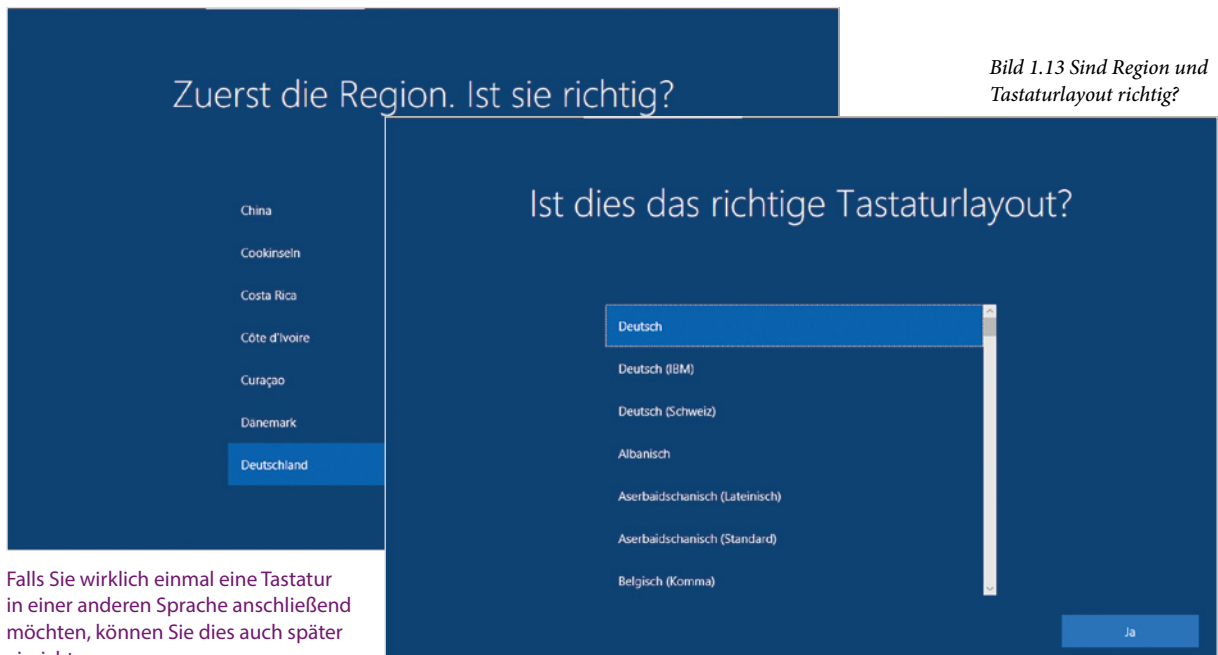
Zuerst die Region. Ist sie richtig?

China

Cookinseln

Costa Rica

Côte d'Ivoire

Curaçao

Dänemark

Deutschland

Bild 1.13 Sind Region und Tastaturlayout richtig?

Ist dies das richtige Tastaturlayout?

Deutsch

Deutsch (IBM)

Deutsch (Schweiz)

Albanisch

Aserbaidschanisch (Lateinisch)

Aserbaidschanisch (Standard)

Belgisch (Komma)

Ja

Falls Sie wirklich einmal eine Tastatur in einer anderen Sprache anschließend möchten, können Sie dies auch später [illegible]